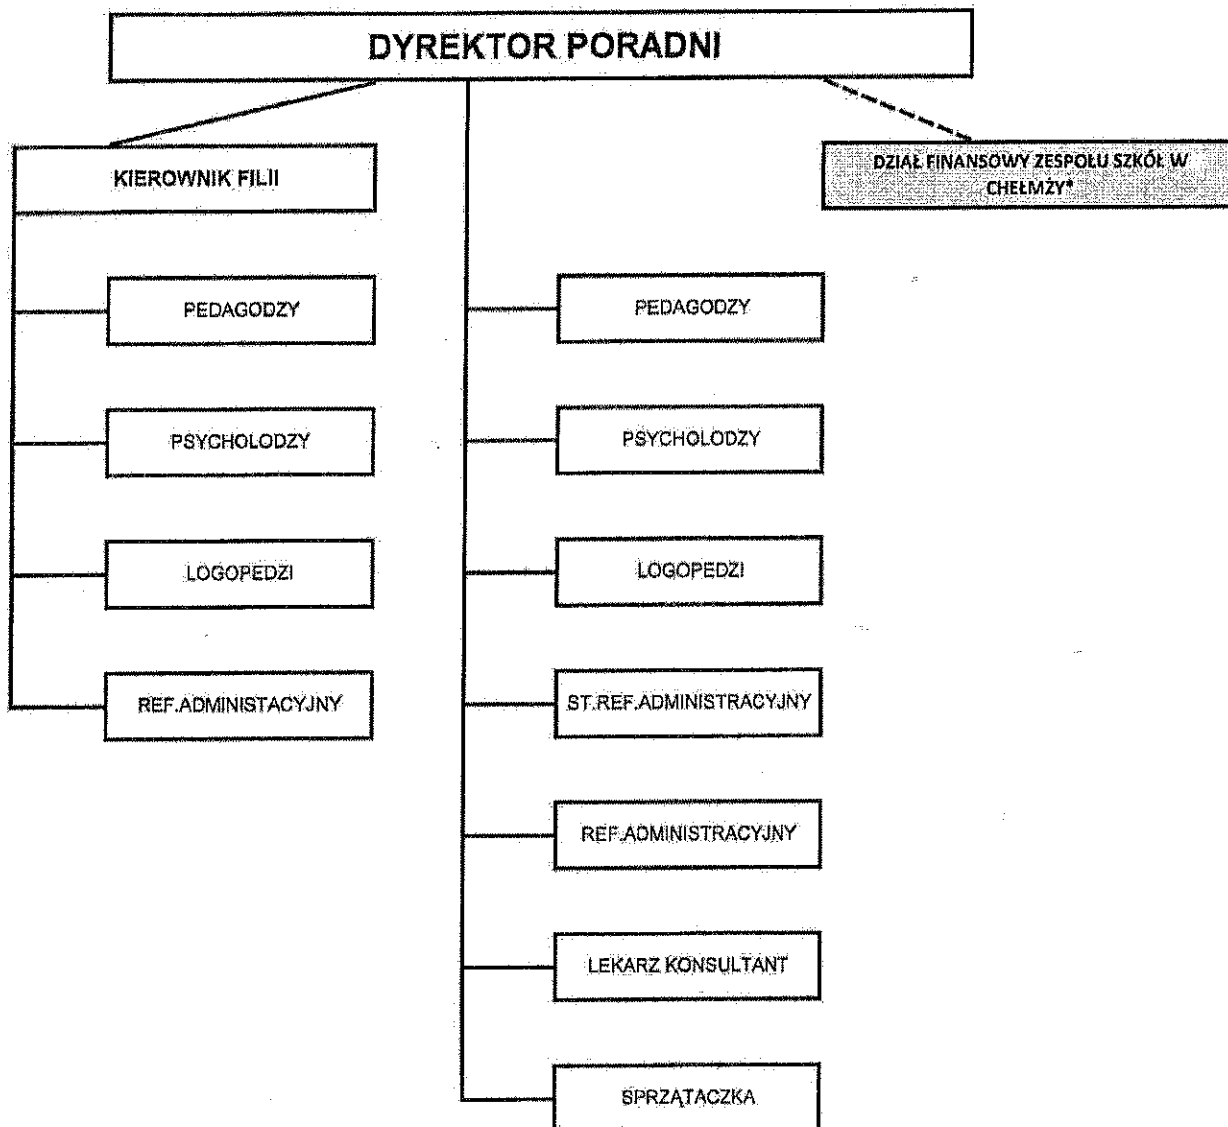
DYREKTOR PORADNI

KIEROWNIK FILII

DZIAŁ FINANSOWY ZESPOŁU SZKÓŁ W CHEŁMZY*

PEDAGODZY

PSYCHOLODZY

LOGOPEDZI

REF.ADMINISTACYJNY

PEDAGODZY

PSYCHOLODZY

LOGOPEDZI

ST.REF.ADMINISTRACYJNY

REF.ADMINISTRACYJNY

LEKARZ KONSULTANT

SPRZĄTACZKA